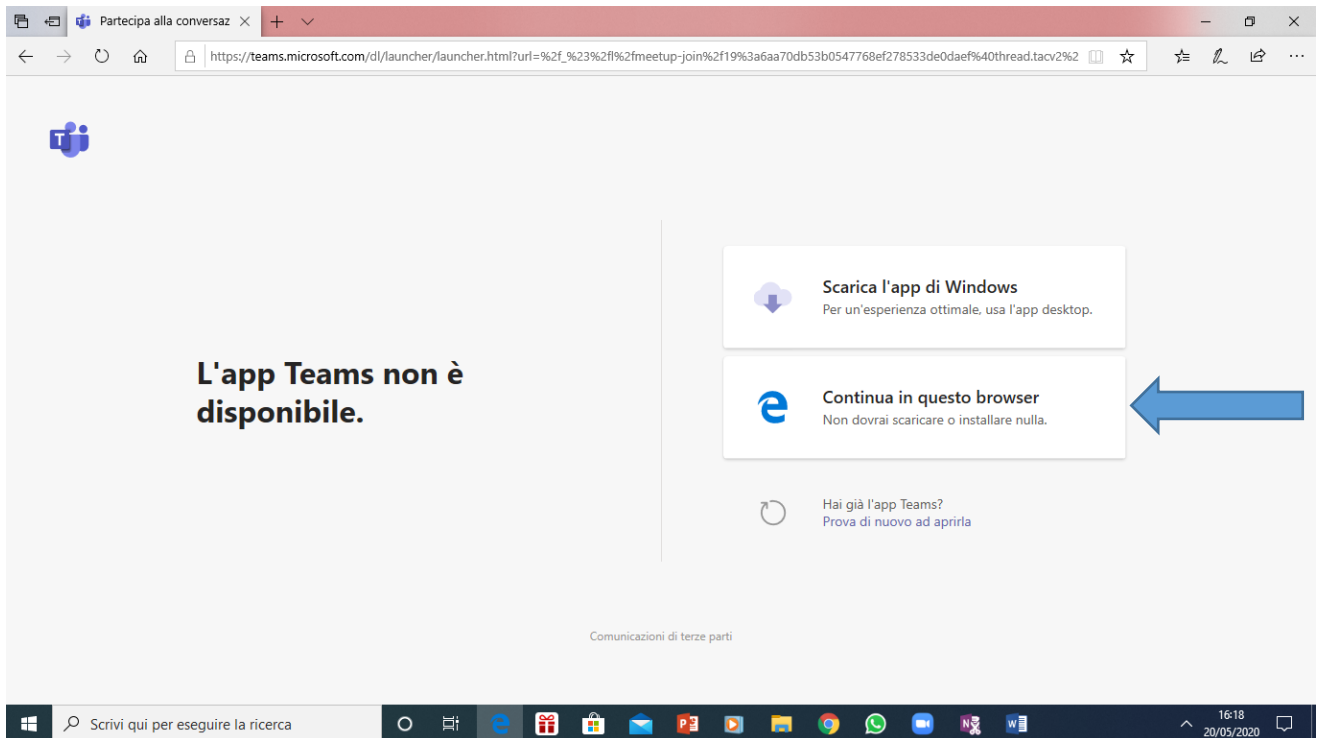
Partecipa alla conversaz

https://teams.microsoft.com/dl/launcher/launcher.html?url=%2f_%23%2fl%2fmeetup-join%2f19%3a6aa70db53b0547768ef278533de0daef%40thread.tacv2%2

L'app Teams non è disponibile.

Scarica l'app di Windows
Per un'esperienza ottimale, usa l'app desktop.

Continua in questo browser
Non dovrai scaricare o installare nulla.

Hai già l'app Teams?
Prova di nuovo ad aprirla

Comunicazioni di terze parti

Scrivi qui per eseguire la ricerca

16:18
20/05/2020